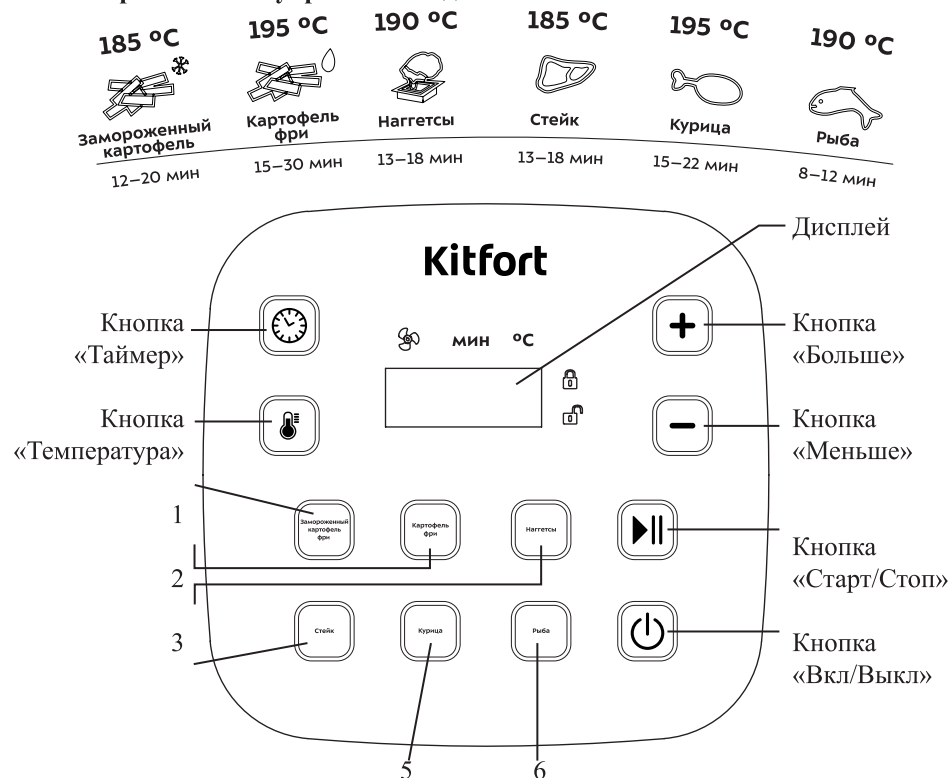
185 °C

Замороженный картофель

12–20 мин

195 °C

Картофель фри

15–30 мин

190 °C

Наггетсы

13–18 мин

185 °C

Стейк

13–18 мин

195 °C

Курица

15–22 мин

190 °C

Рыба

8–12 мин

Kitfort

Дисплей

мин °C

Кнопка «Таймер»

Кнопка «Больше»

Кнопка «Температура»

Кнопка «Меньше»

1

Замороженный картофель фри

Картофель фри

Наггетсы

Кнопка «Старт/Стоп»

2

3

Стейк

Курица

Рыба

Кнопка «Вкл/Выкл»

5

6